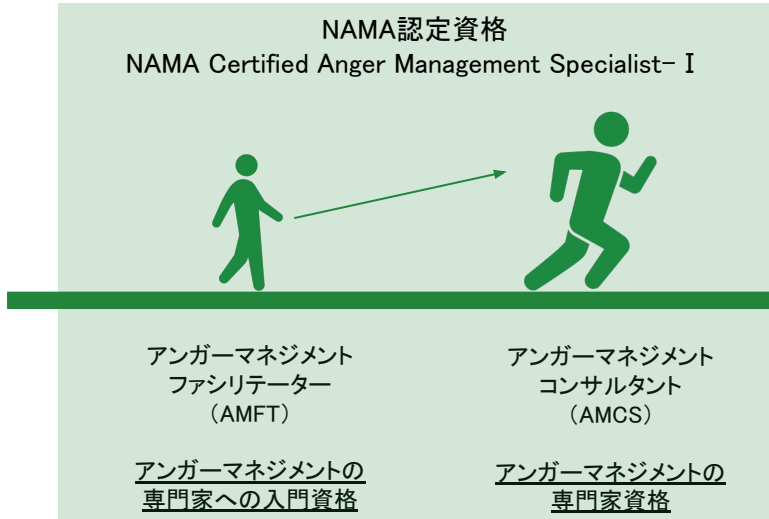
NAMA認定資格
NAMA Certified Anger Management Specialist- I

アンガーマネジメント
ファシリテーター
（AMFT）

アンガーマネジメントの
専門家への入門資格

アンガーマネジメント
コンサルタント
（AMCS）

アンガーマネジメントの
専門家資格